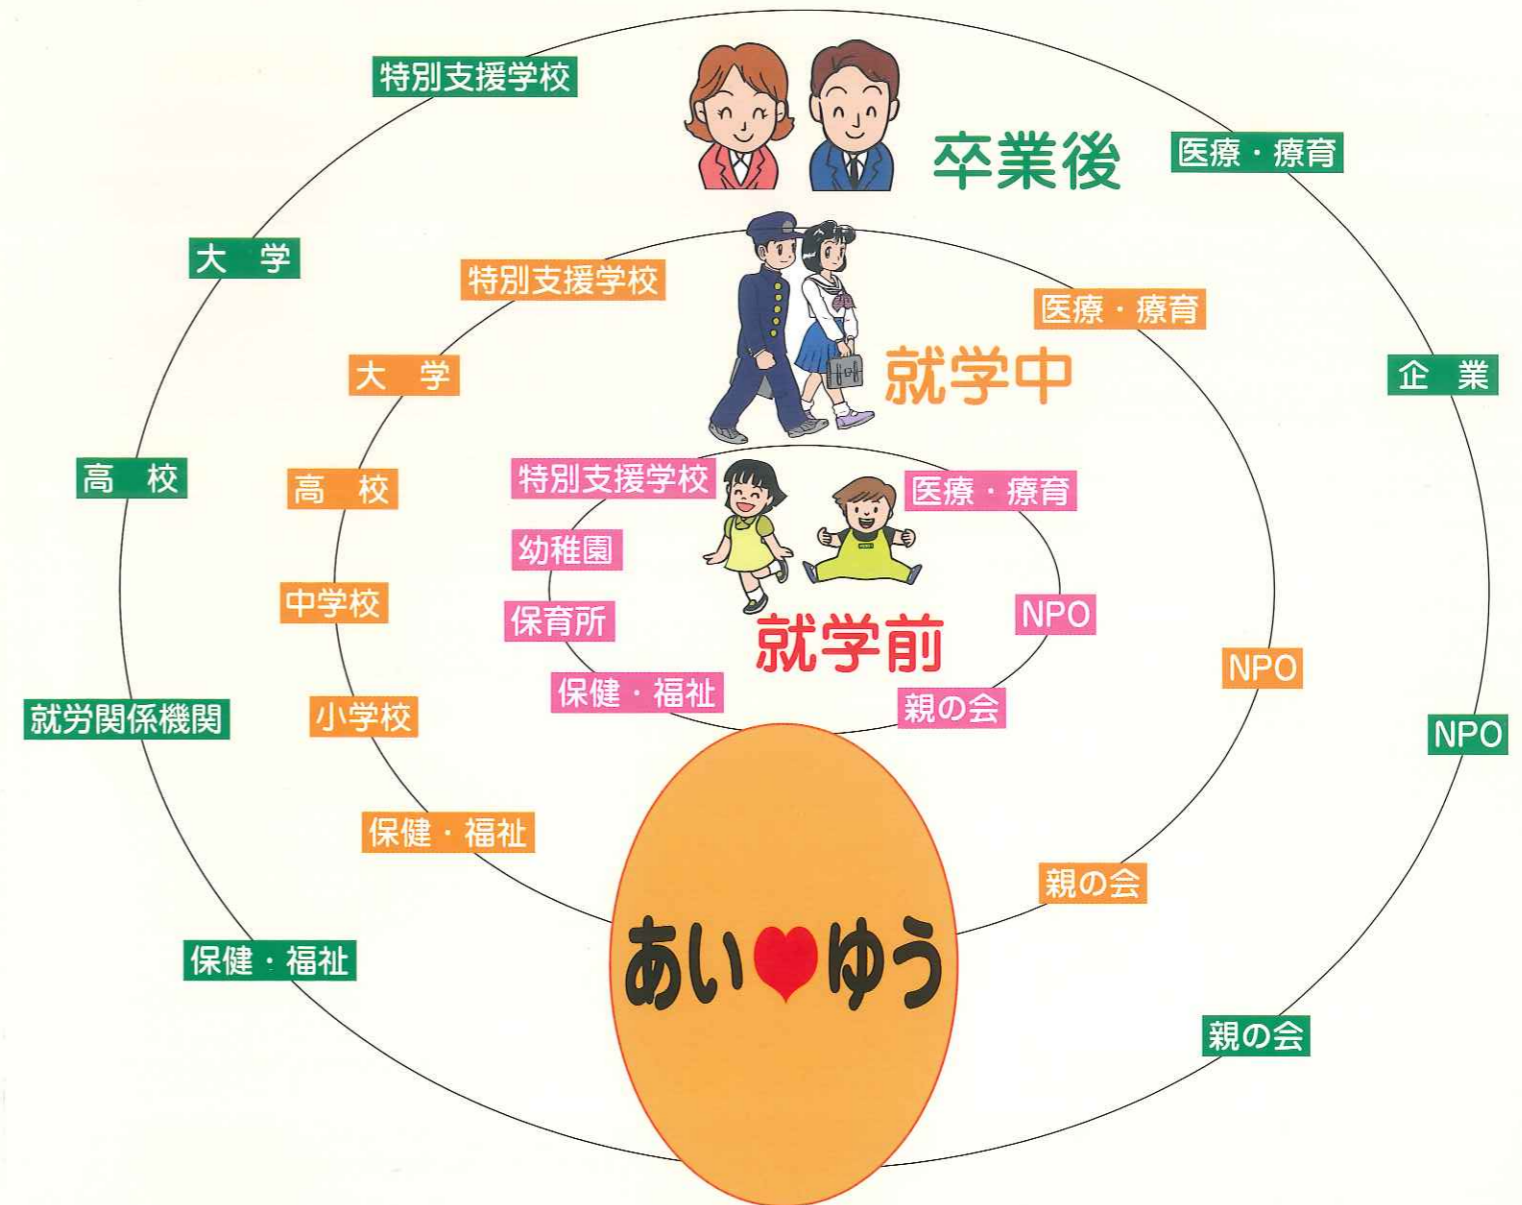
特別支援学校

卒業後

医療・療育

大学

企業

高校

就労関係機関

保健・福祉

NPO

親の会

特別支援学校

医療・療育

大学

就学中

高校

中学校

小学校

保健・福祉

NPO

親の会

特別支援学校

医療・療育

幼稚園

保育所

就学前

NPO

保健・福祉

親の会

あい❤ゆう